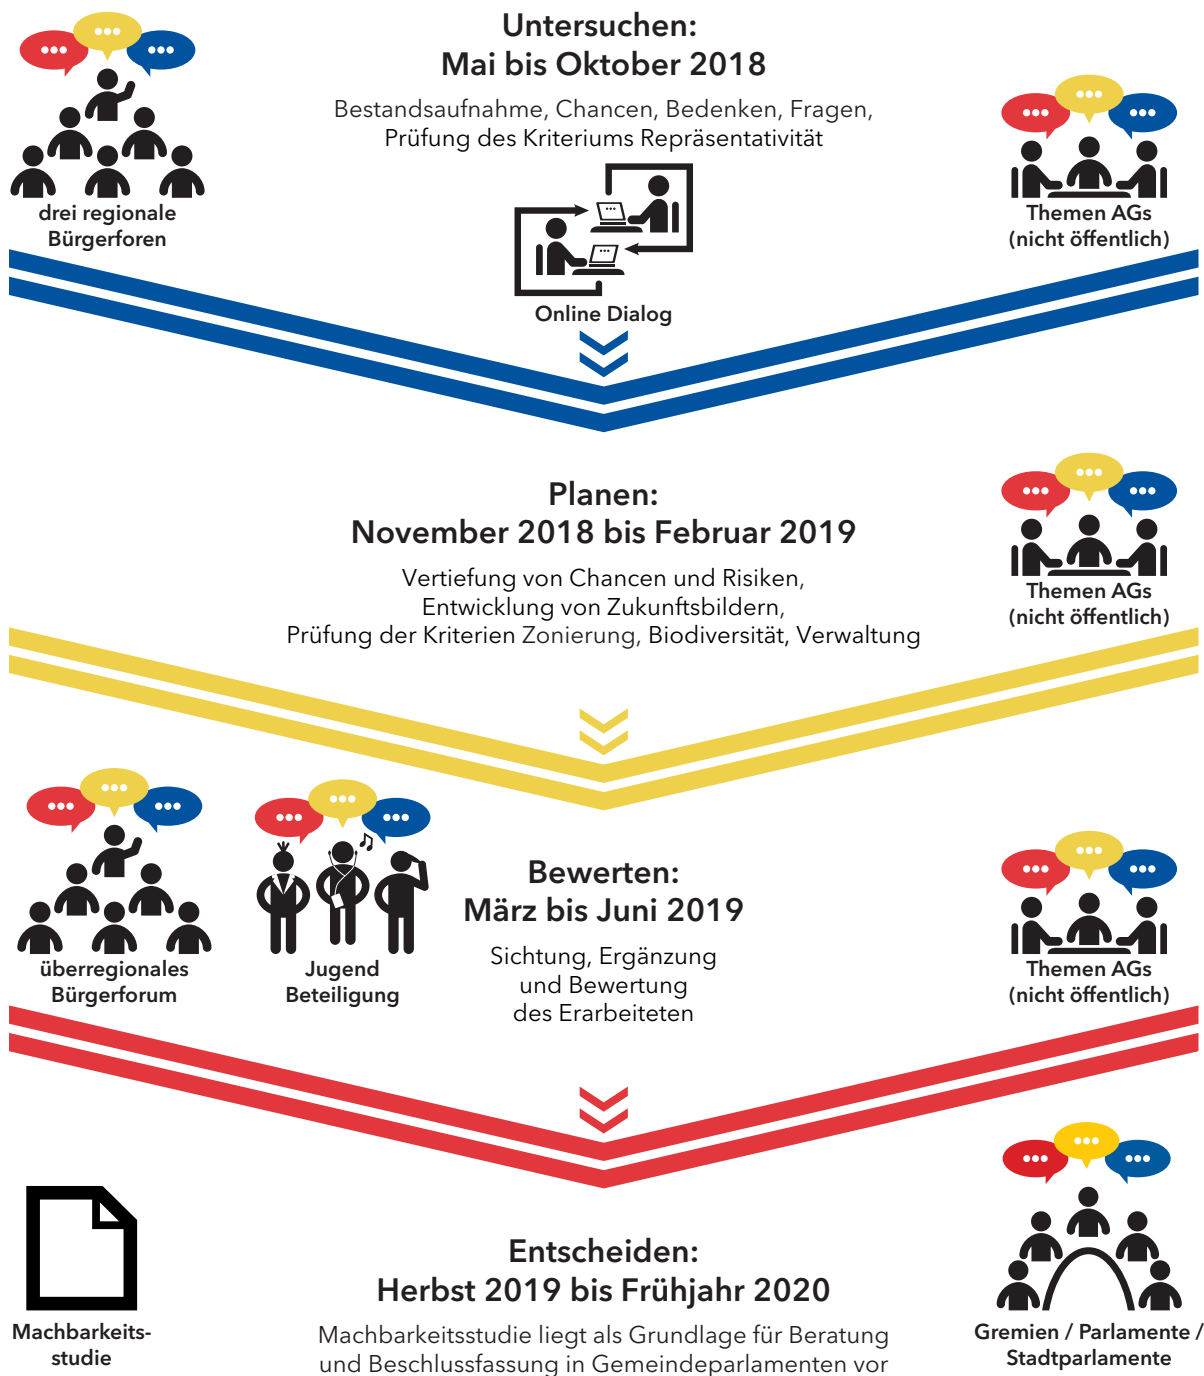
Untersuchen:
Mai bis Oktober 2018

Bestandsaufnahme, Chancen, Bedenken, Fragen, Prüfung des Kriteriums Repräsentativität

drei regionale Bürgerforen

Online Dialog

Themen AGs (nicht öffentlich)

Planen:
November 2018 bis Februar 2019

Vertiefung von Chancen und Risiken, Entwicklung von Zukunftsbildern, Prüfung der Kriterien Zonierung, Biodiversität, Verwaltung

Themen AGs (nicht öffentlich)

überregionales Bürgerforum

Jugend Beteiligung

Bewerten:
März bis Juni 2019

Sichtung, Ergänzung und Bewertung des Erarbeiteten

Themen AGs (nicht öffentlich)

Machbarkeitsstudie

Entscheiden:
Herbst 2019 bis Frühjahr 2020

Machbarkeitsstudie liegt als Grundlage für Beratung und Beschlussfassung in Gemeindeparlamenten vor

Gremien / Parlamente / Stadtparlamente